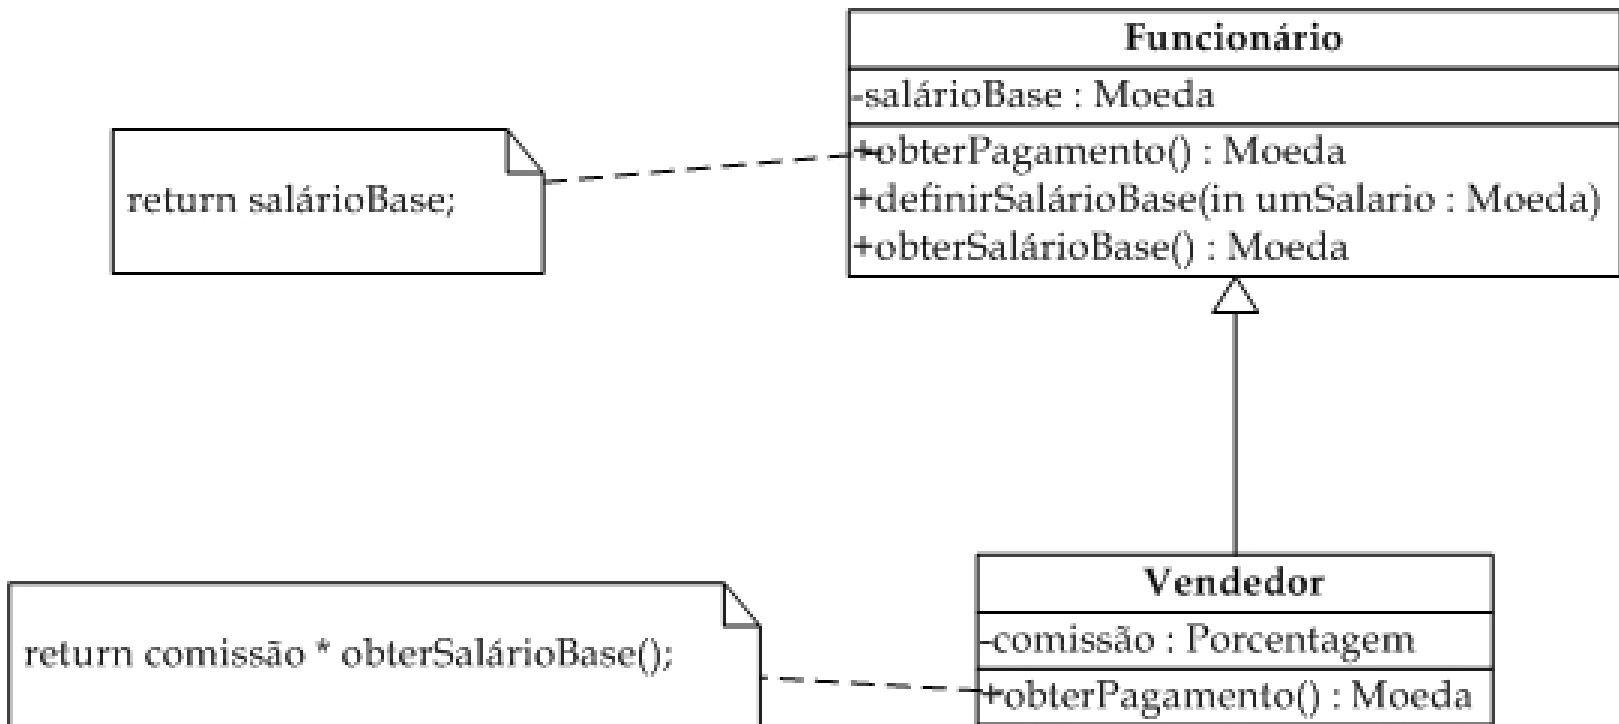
Funcionário
-salárioBase : Moeda
+obterPagamento() : Moeda
+definirSalárioBase(in umSalario : Moeda)
+obterSalárioBase() : Moeda

return salárioBase;

Vendedor
-comissão : Porcentagem
+obterPagamento() : Moeda

return comissão * obterSalárioBase();